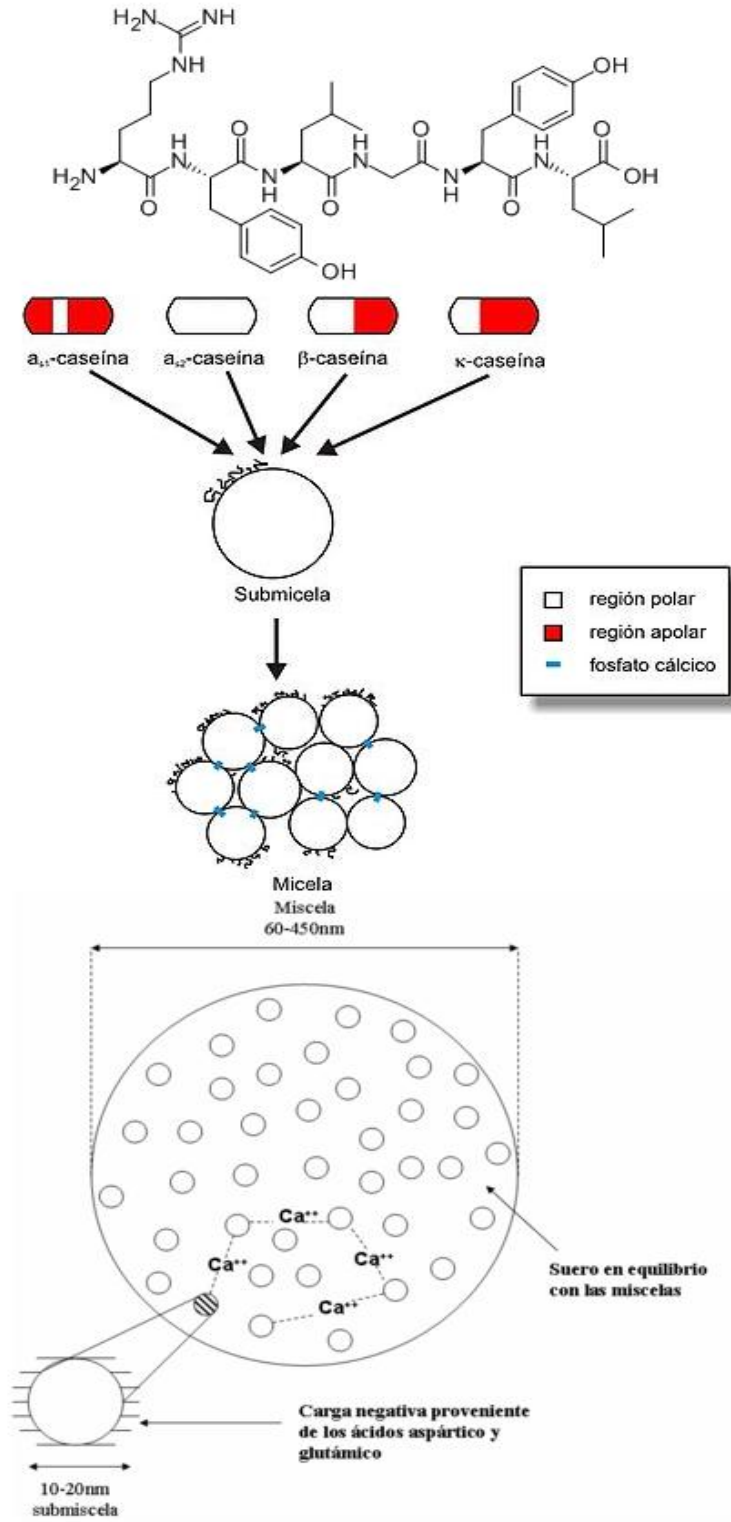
$H_2N$ NH NH $H_2N$ H N O O N H O O H N N H O O H N O OH OH OH

$a_{s1}$-caseína $a_{s2}$-caseína β-caseína κ-caseína

Submicela

región polar
región apolar
fosfato cálcico

Micela

Miscela
60-450nm

$Ca^{++}$
$Ca^{++}$
$Ca^{++}$
$Ca^{++}$

Suero en equilibrio con las miscelas

Carga negativa proveniente de los ácidos aspártico y glutámico

10-20nm
submiscela